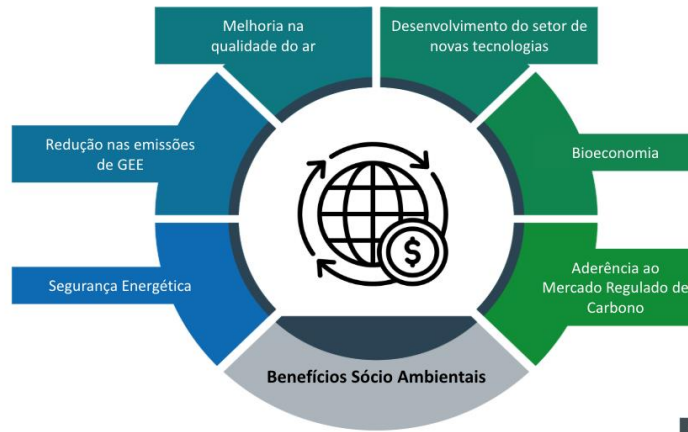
Melhoria na qualidade do ar

Desenvolvimento do setor de novas tecnologias

Redução nas emissões de GEE

Bioeconomia

Segurança Energética

Aderência ao Mercado Regulado de Carbono

Benefícios Sócio Ambientais